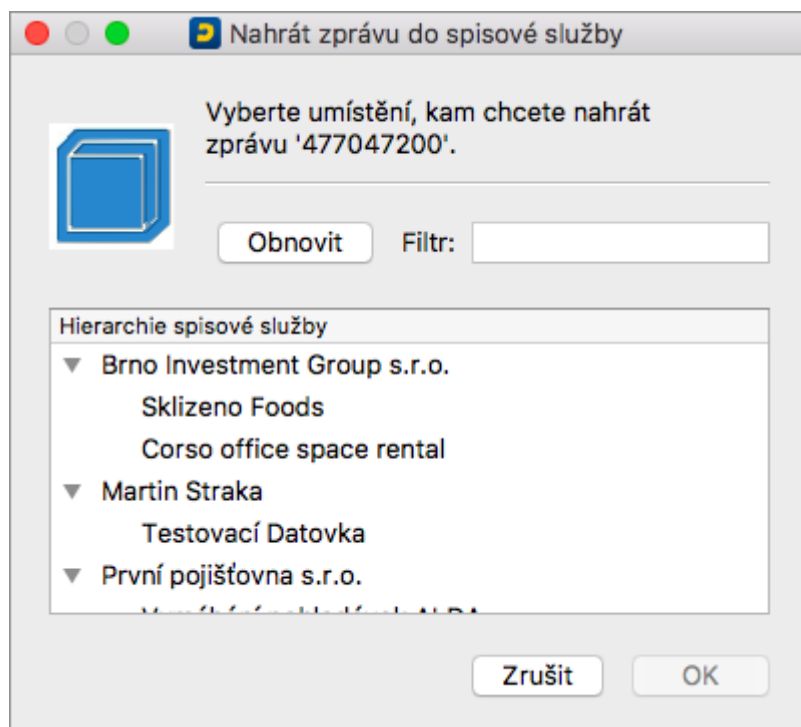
Nahrát zprávu do spisové služby

Vyberte umístění, kam chcete nahrát zprávu '477047200'.

Obnovit

Filtr:

Hierarchie spisové služby

Brno Investment Group s.r.o.

Sklizeno Foods

Corso office space rental

Martin Straka

Testovací Datovka

První pojišťovna s.r.o.

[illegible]

Zrušit

OK